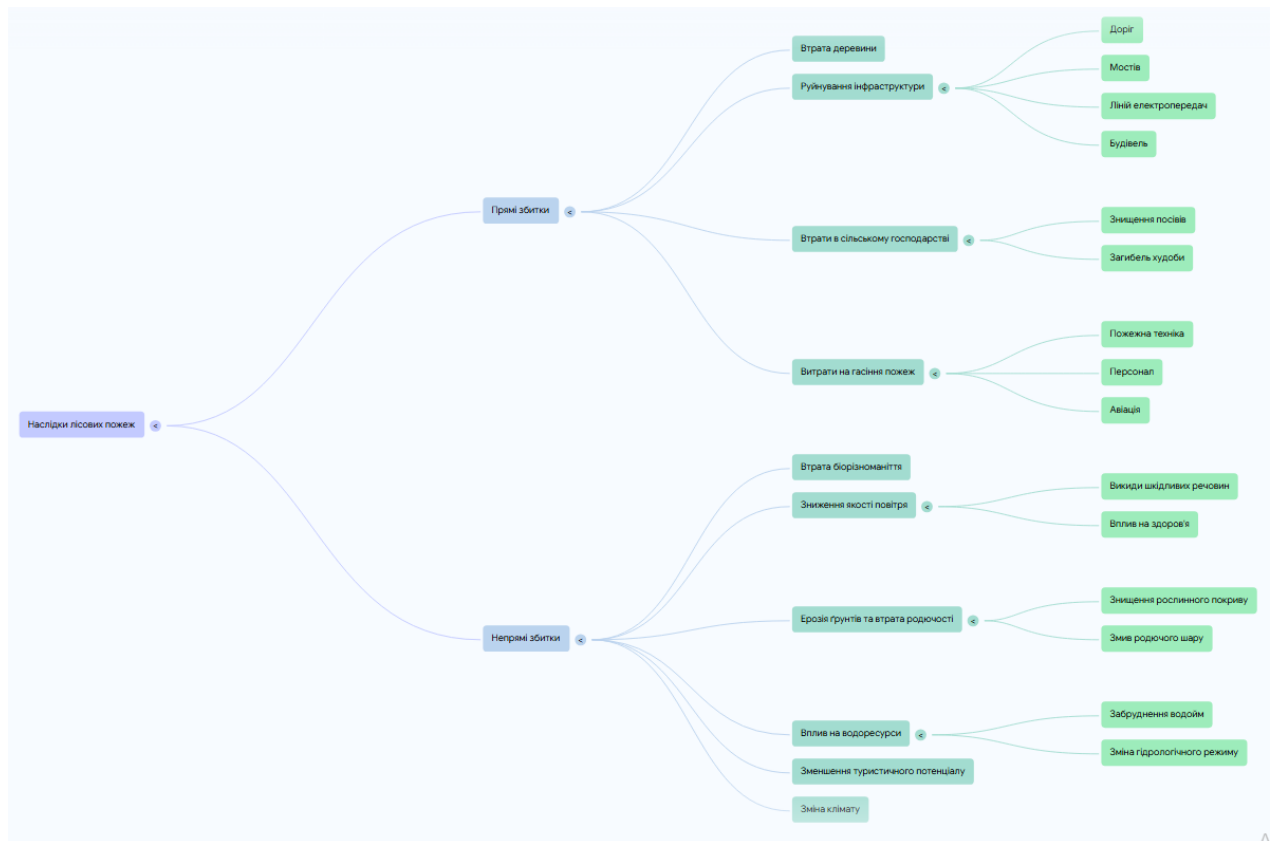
Наслідки лісових пожеж <

Прямі збитки <

Втрата деревини

Руйнування інфраструктури <

Доріг

Мостів

Ліній електропередач

Будівель

Втрати в сільському господарстві <

Знищення посівів

Загибель худоби

Витрати на гасіння пожеж <

Пожежна техніка

Персонал

Авіація

Непрямі збитки <

Втрата біорізноманіття

Зниження якості повітря <

Викиди шкідливих речовин

Вплив на здоров'я

Ерозія ґрунтів та втрата родючості <

Знищення рослинного покриву

Змив родючого шару

Вплив на водоресурси <

Забруднення водойм

Зміна гідрологічного режиму

Зменшення туристичного потенціалу

Зміна клімату

^